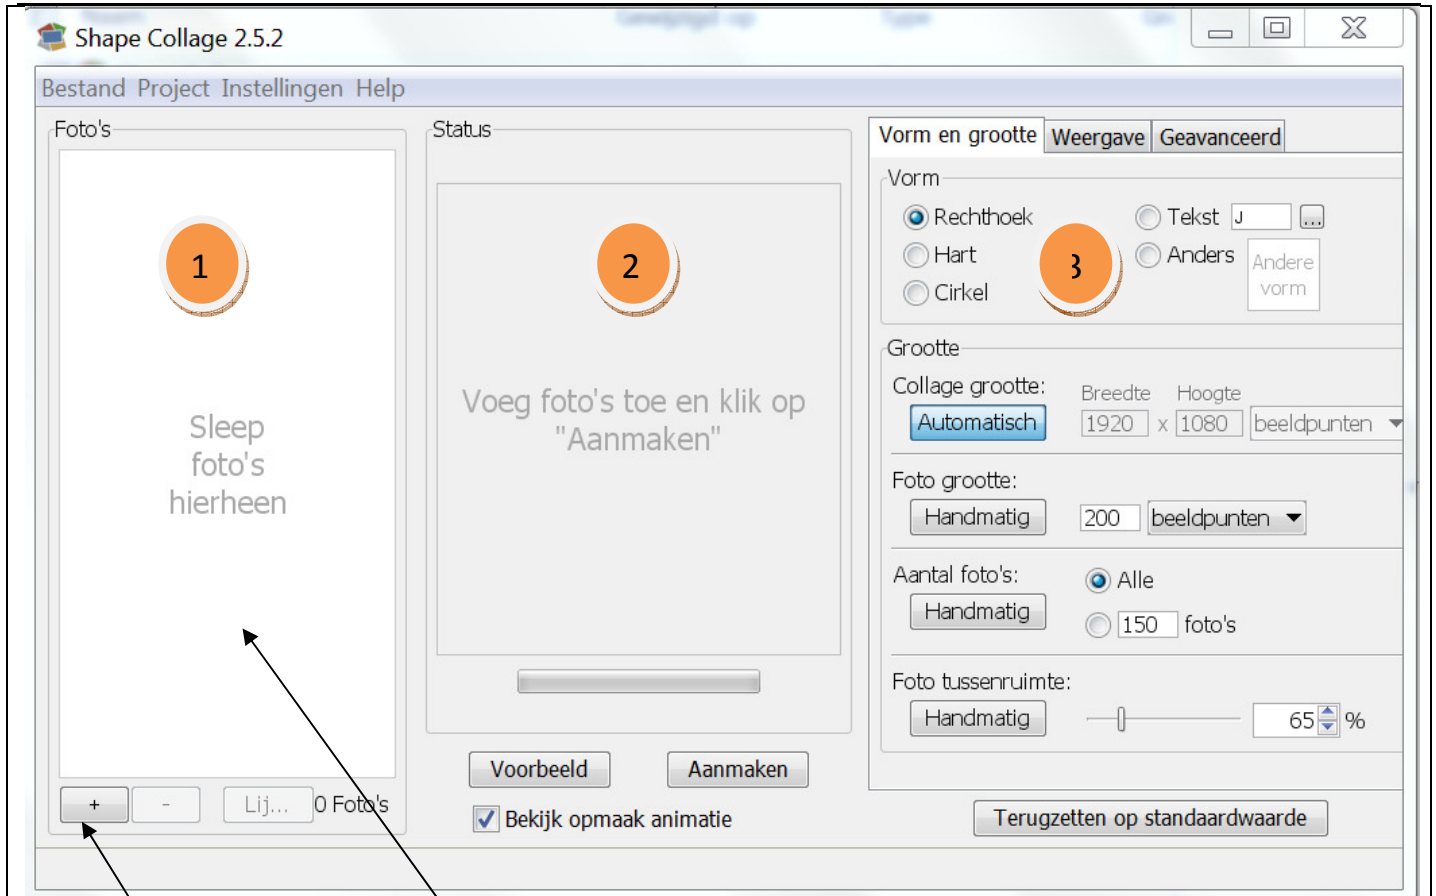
Shape Collage 2.5.2

Bestand Project Instellingen Help

Foto's

1

Sleep foto's hierheen

+ - Lij... 0 Foto's

Status

2

Voeg foto's toe en klik op "Aanmaken"

Voorbeeld Aanmaken

Bekijk opmaak animatie

Vorm en grootte Weergave Geavanceerd

Vorm

Rechthoek Tekst J ...

Hart 3 Anders Andere vorm

Cirkel

Grootte

Collage grootte: Breedte Hoogte

Automatisch 1920 x 1080 beeldpunten

Foto grootte:

Handmatig 200 beeldpunten

Aantal foto's: Alle

Handmatig 150 foto's

Foto tussenruimte:

Handmatig 65 %

Terugzetten op standaardwaarde